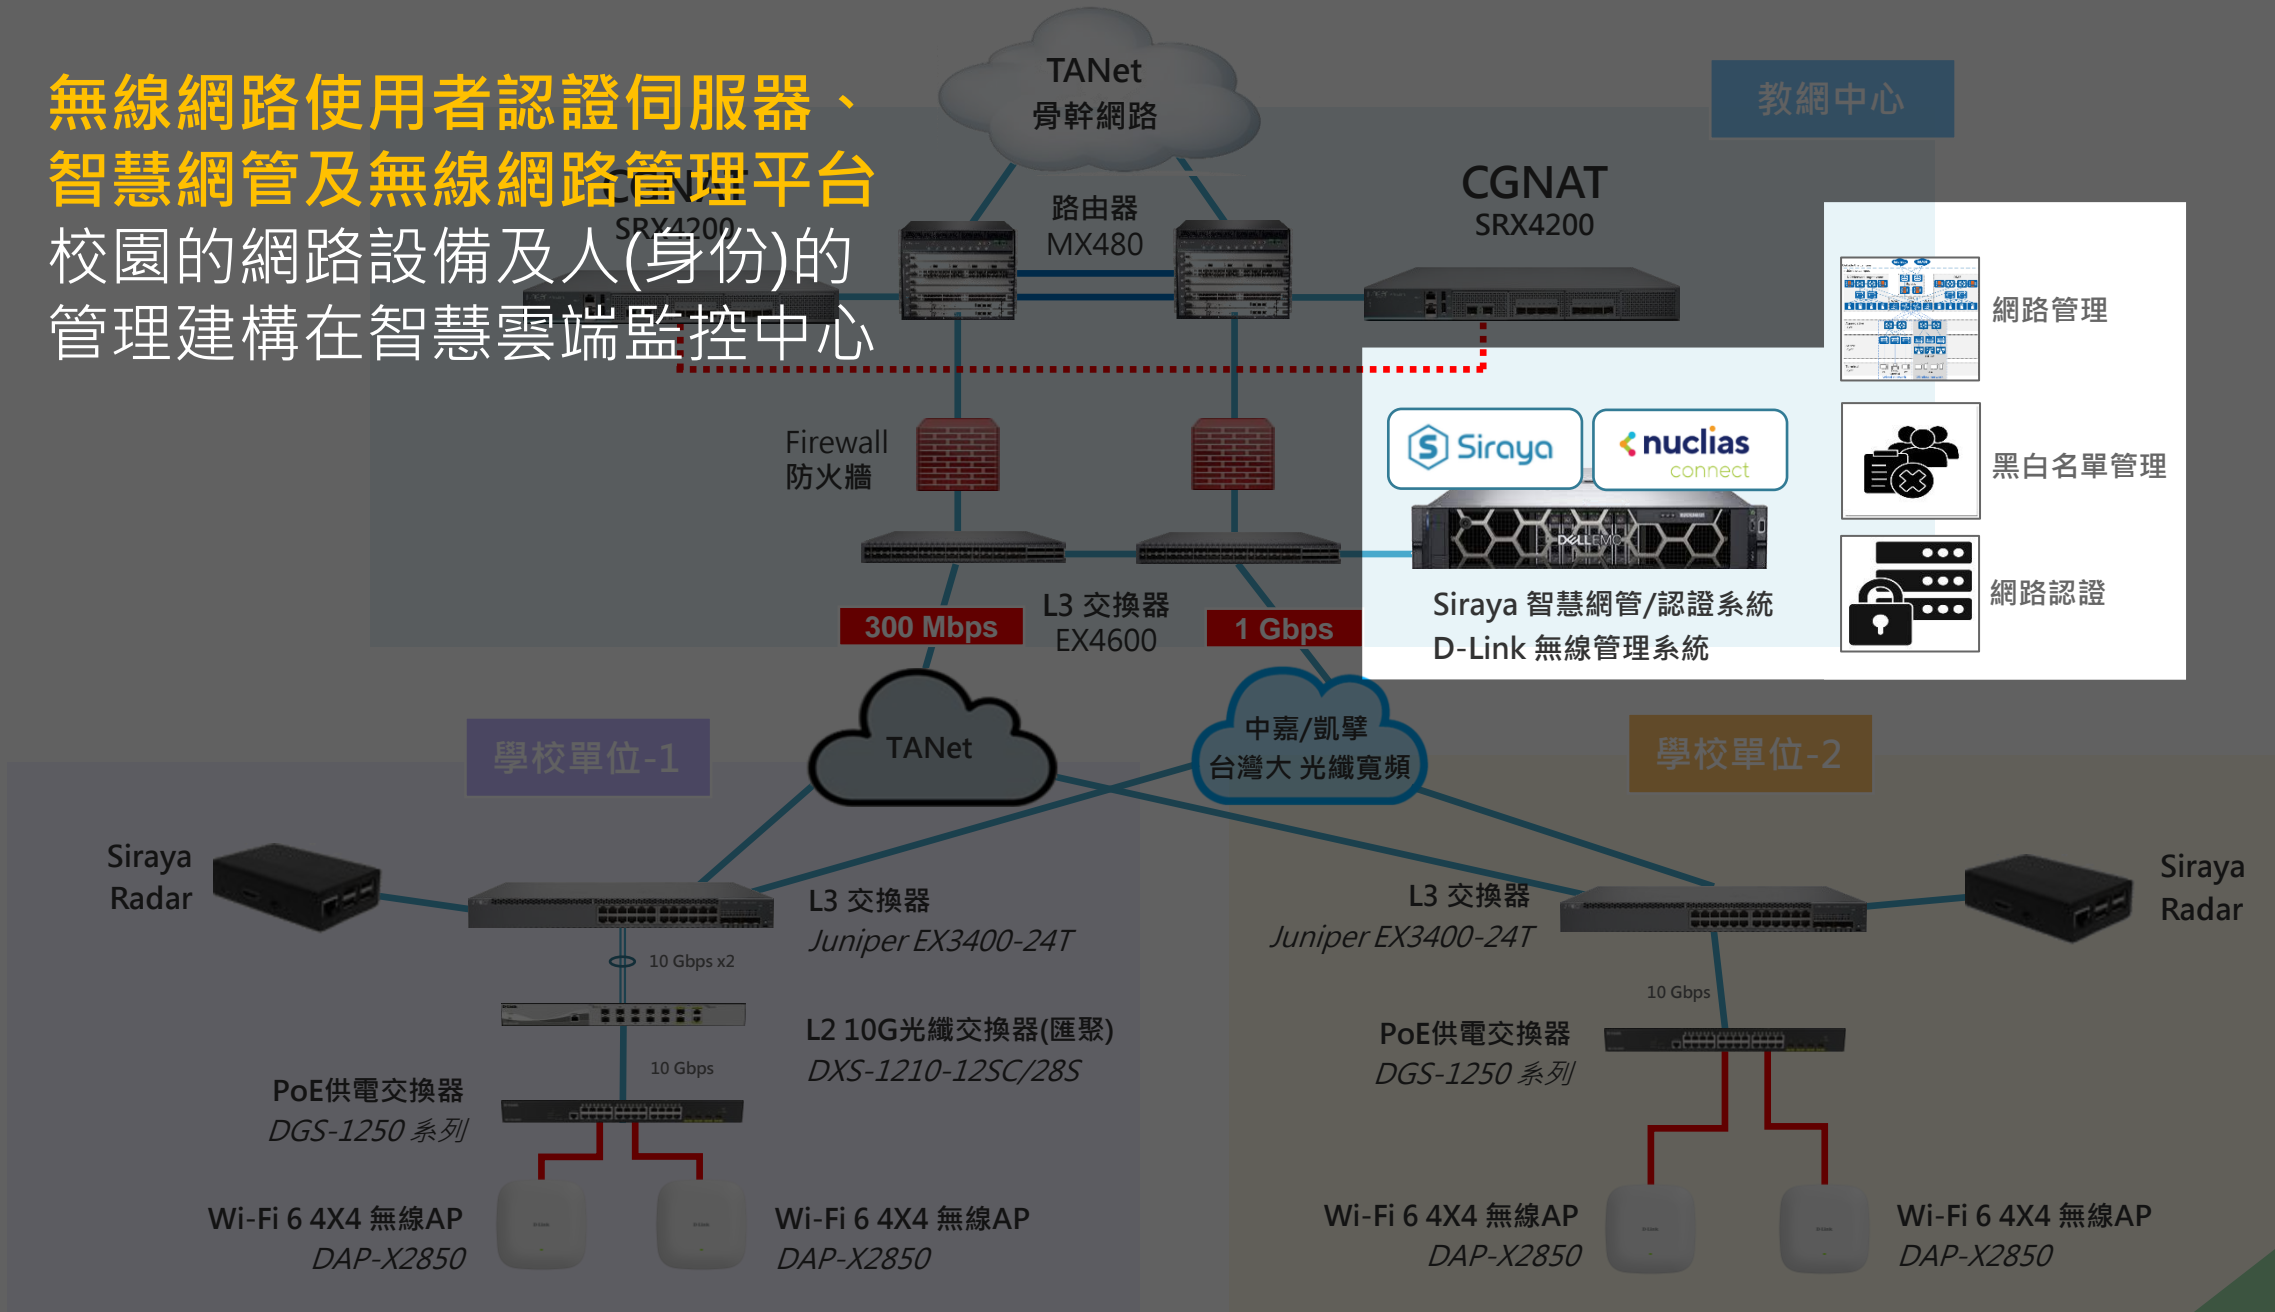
無線網路使用者認證伺服器、
智慧網管及無線網路管理平台
校園的網路設備及人(身份)的
管理建構在智慧雲端監控中心

TANet
骨幹網路

教網中心

路由器
MX480

CGNAT
SRX4200

SRX4200

網路管理

黑白名單管理

網路認證

Firewall
防火牆

Siraya

nuclias connect

DELL EMC

Siraya 智慧網管/認證系統
D-Link 無線管理系統

L3 交換器
EX4600

300 Mbps

1 Gbps

TANet

中嘉/凱擘
台灣大 光纖寬頻

學校單位-1

學校單位-2

Siraya
Radar

L3 交換器
Juniper EX3400-24T

10 Gbps x2

L2 10G光纖交換器(匯聚)
DXS-1210-12SC/28S

10 Gbps

PoE供電交換器
DGS-1250 系列

Wi-Fi 6 4X4 無線AP
DAP-X2850

Wi-Fi 6 4X4 無線AP
DAP-X2850

L3 交換器
Juniper EX3400-24T

Siraya
Radar

10 Gbps

PoE供電交換器
DGS-1250 系列

Wi-Fi 6 4X4 無線AP
DAP-X2850

Wi-Fi 6 4X4 無線AP
DAP-X2850